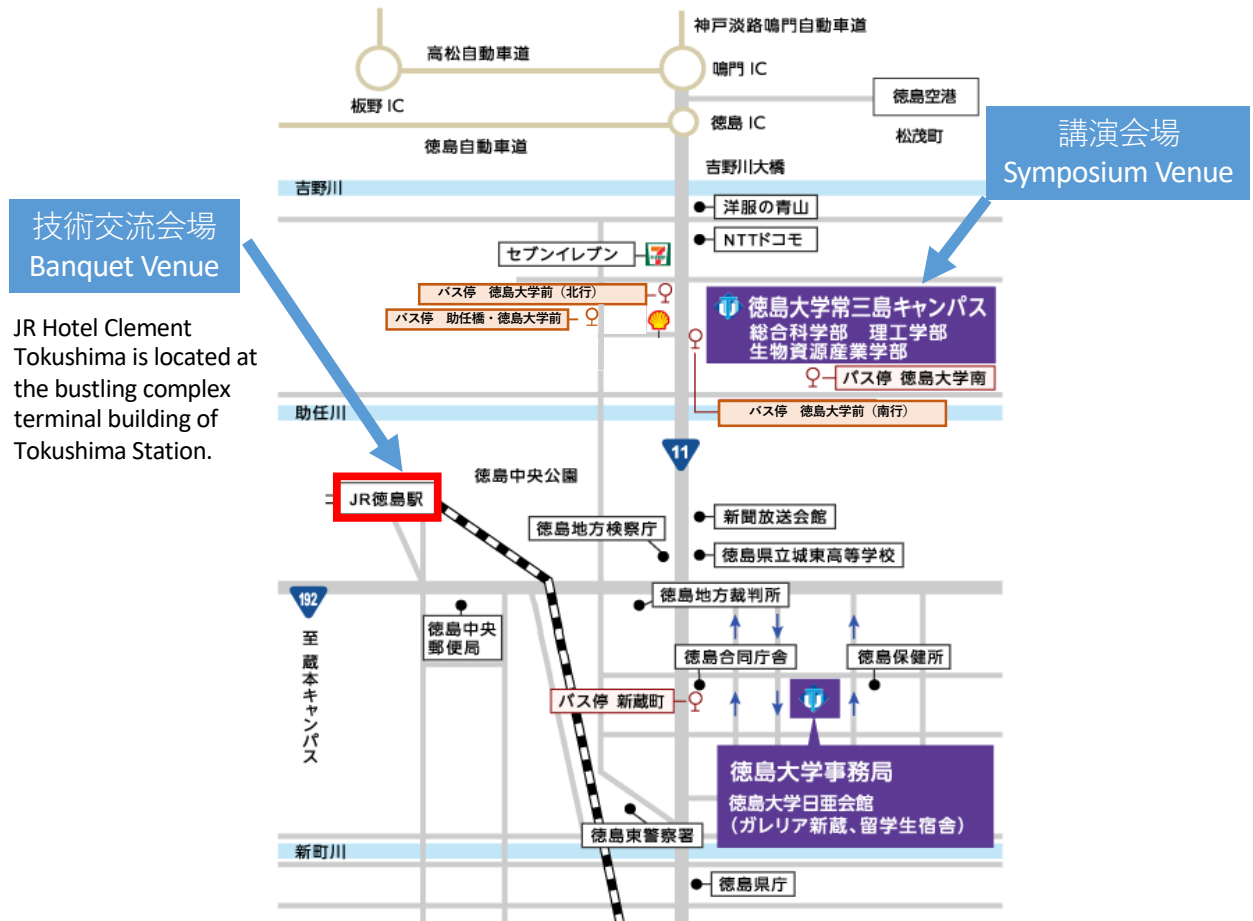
神戸淡路鳴門自動車道

高松自動車道

鳴門 IC

板野 IC

徳島空港

徳島 IC

松茂町

徳島自動車道

吉野川大橋

講演会場
Symposium Venue

吉野川

洋服の青山

技術交流会場
Banquet Venue

NTTドコモ

セブンイレブン

バス停 徳島大学前（北行）

バス停 助任橋・徳島大学前

徳島大学常三島キャンパス
総合科学部 理工学部
生物資源産業学部

JR Hotel Clement Tokushima is located at the bustling complex terminal building of Tokushima Station.

バス停 徳島大学南

助任川

バス停 徳島大学前（南行）

11

徳島中央公園

JR徳島駅

新聞放送会館

徳島地方検察庁

徳島県立城東高等学校

192

徳島地方裁判所

至 蔵本キャンパス

徳島中央郵便局

徳島合同庁舎

徳島保健所

バス停 新蔵町

徳島大学事務局
徳島大学日亜会館
（ガレリア新蔵、留学生宿舎）

徳島東警察署

新町川

徳島県庁